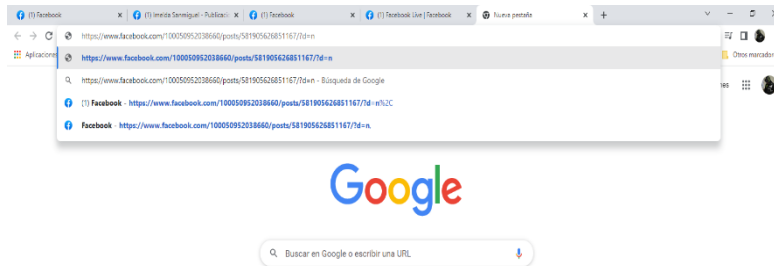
(1) Facebook
(1) Imelda Sanmiguel - Publicació
(1) Facebook
(1) Facebook Live | Facebook
Nueva pestaña
+

Aplicaciones
https://www.facebook.com/100050952038660/posts/581905626851167/?d=n
https://www.facebook.com/100050952038660/posts/581905626851167/?d=n
https://www.facebook.com/100050952038660/posts/581905626851167/?d=n - Búsqueda de Google
(1) Facebook - https://www.facebook.com/100050952038660/posts/581905626851167/?d=n%2C
Facebook - https://www.facebook.com/100050952038660/posts/581905626851167/?d=n.
Otros marcadores
nes

Google

Buscar en Google o escribir una URL